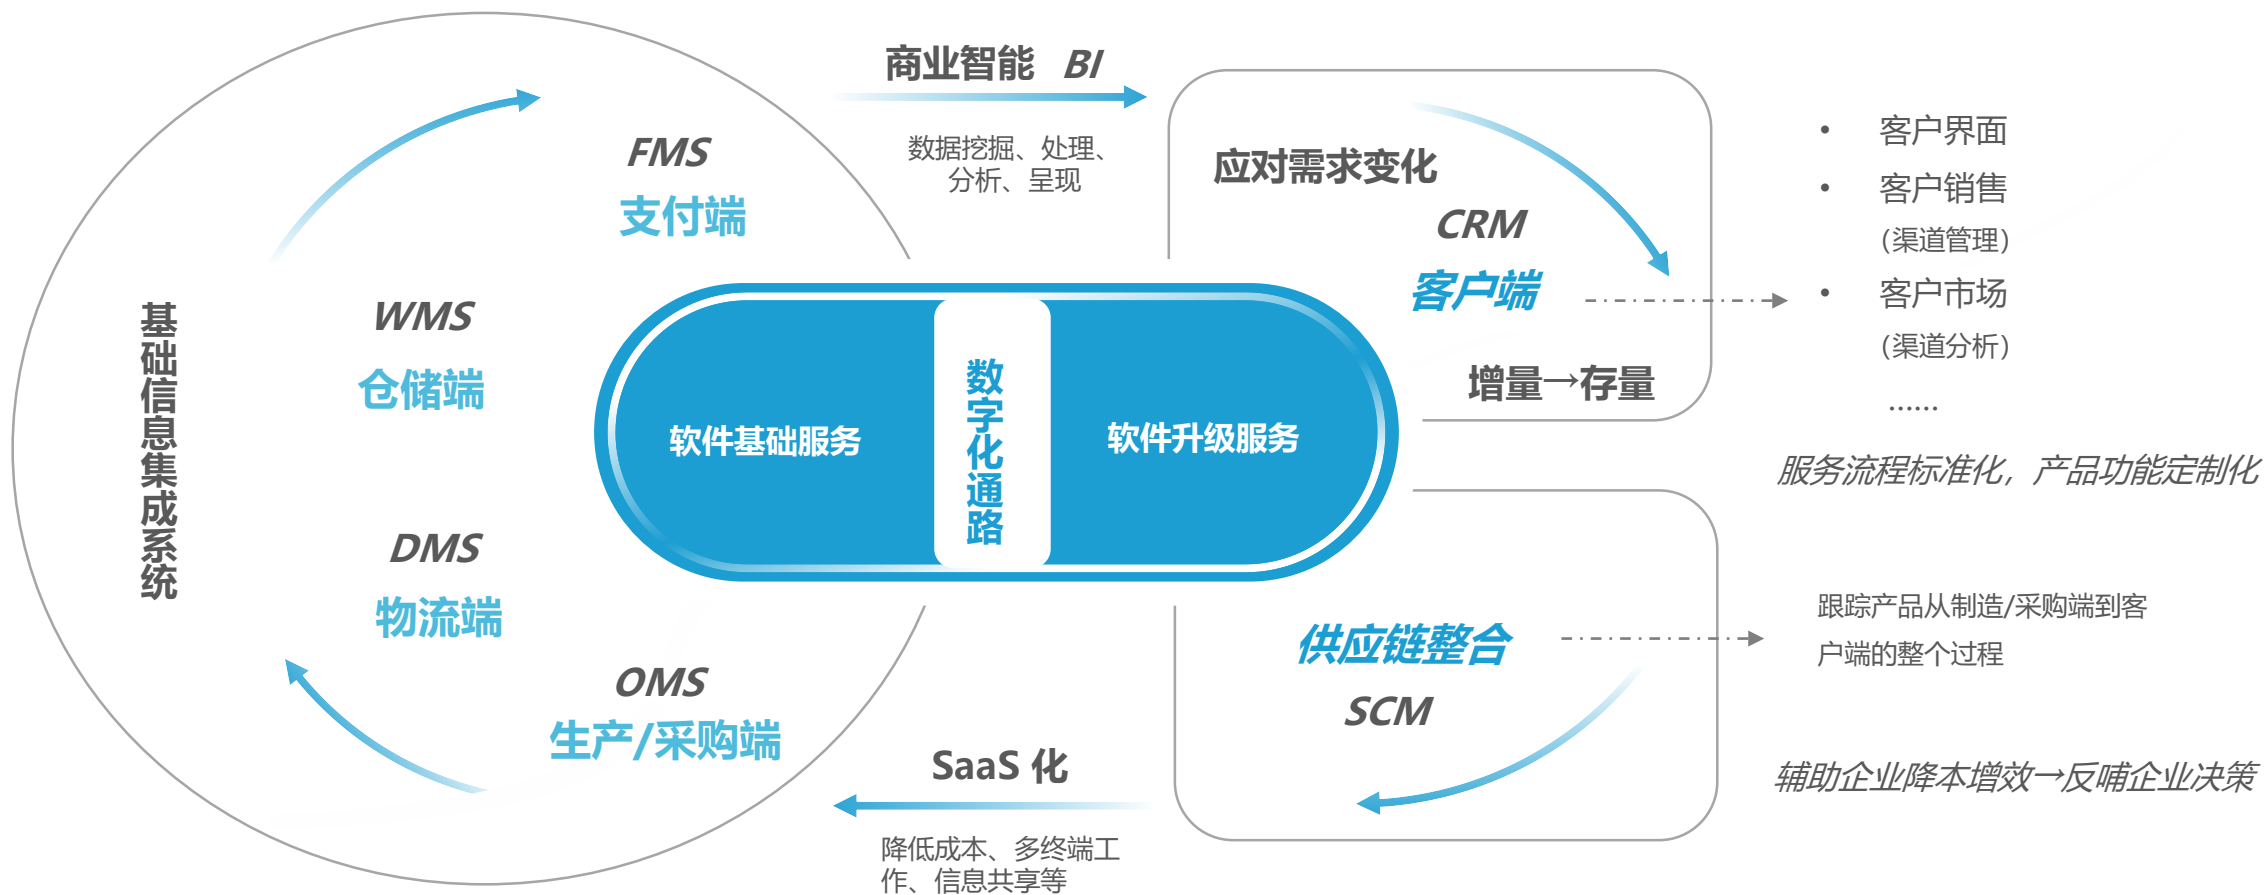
商业智能 BI

数据挖掘、处理、分析、呈现

FMS
支付端

WMS
仓储端

DMS
物流端

OMS
生产/采购端

基础信息集成系统

软件基础服务

数字化通路

软件升级服务

应对需求变化
CRM
客户端
增量→存量

• 客户界面
• 客户销售（渠道管理）
• 客户市场（渠道分析）
……

服务流程标准化，产品功能定制化

供应链整合
SCM

跟踪产品从制造/采购端到客户端的整个过程

辅助企业降本增效→反哺企业决策

SaaS 化

降低成本、多终端工作、信息共享等